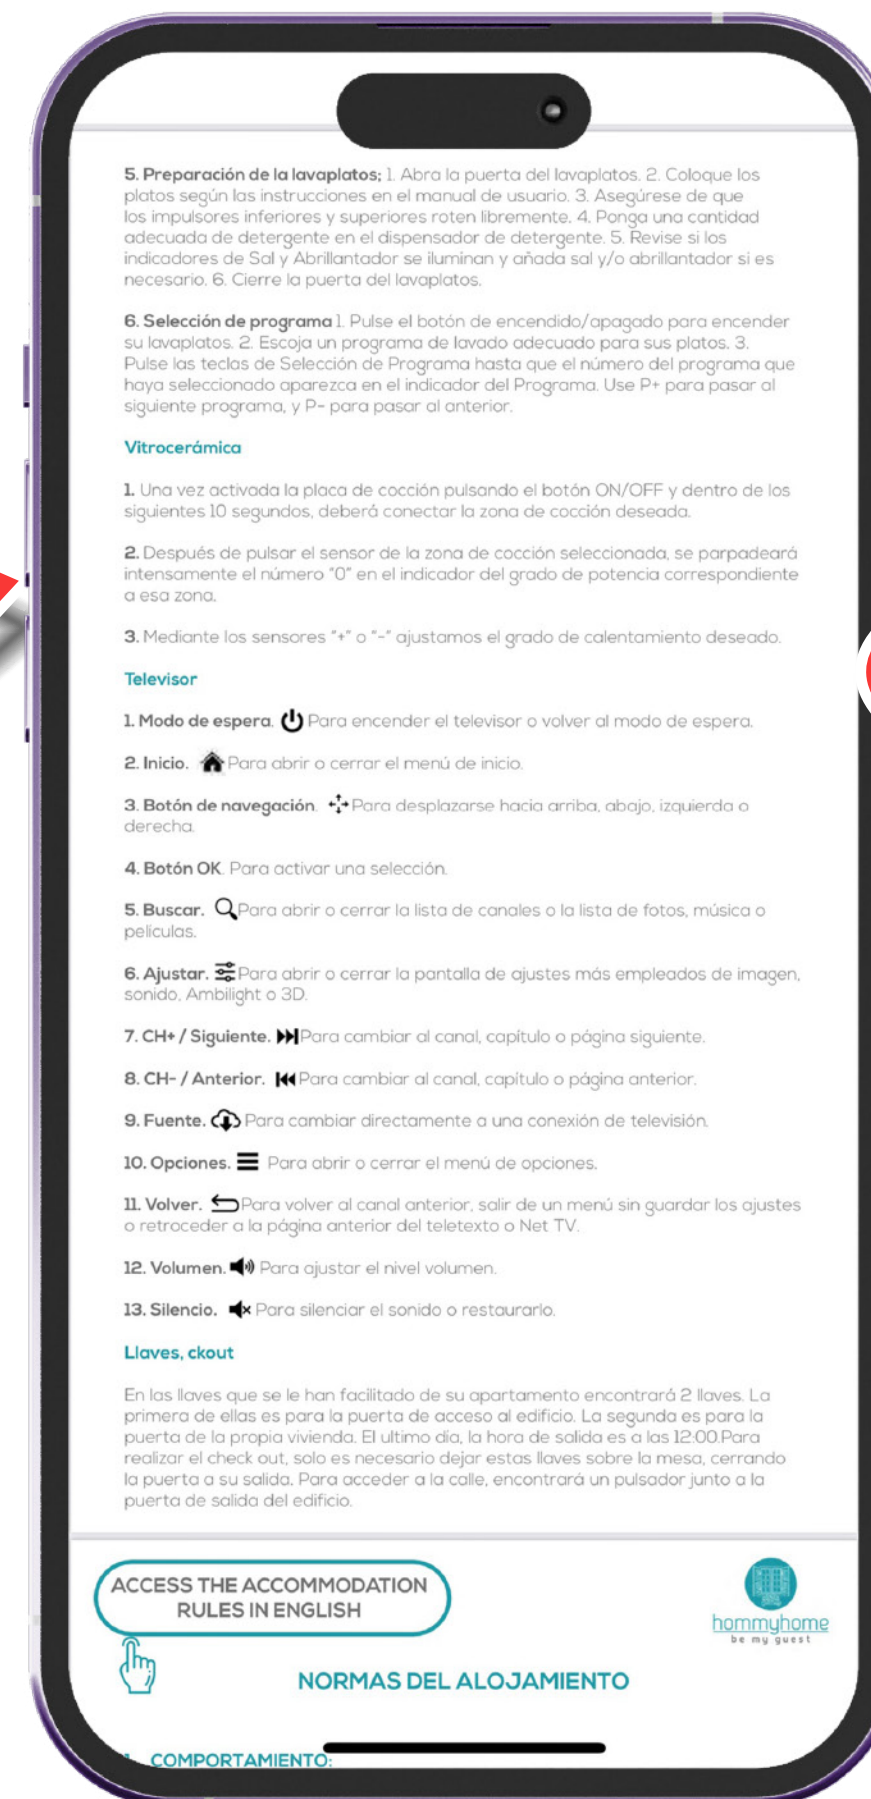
**5. Preparación de la lavaplatos;** 1. Abra la puerta del lavaplatos. 2. Coloque los platos según las instrucciones en el manual de usuario. 3. Asegúrese de que los impulsores inferiores y superiores roten libremente. 4. Ponga una cantidad adecuada de detergente en el dispensador de detergente. 5. Revise si los indicadores de Sal y Abrillantador se iluminan y añada sal y/o abrillantador si es necesario. 6. Cierre la puerta del lavaplatos.

**6. Selección de programa** 1. Pulse el botón de encendido/apagado para encender su lavaplatos. 2. Escoja un programa de lavado adecuado para sus platos. 3. Pulse las teclas de Selección de Programa hasta que el número del programa que haya seleccionado aparezca en el indicador del Programa. Use P+ para pasar al siguiente programa, y P- para pasar al anterior.

**Vitrocerámica**

**1.** Una vez activada la placa de cocción pulsando el botón ON/OFF y dentro de los siguientes 10 segundos, deberá conectar la zona de cocción deseada.

**2.** Después de pulsar el sensor de la zona de cocción seleccionada, se parpadeará intensamente el número "0" en el indicador del grado de potencia correspondiente a esa zona.

**3.** Mediante los sensores "+" o "-" ajustamos el grado de calentamiento deseado.

**Televisor**

**1. Modo de espera.** Para encender el televisor o volver al modo de espera.

**2. Inicio.** Para abrir o cerrar el menú de inicio.

**3. Botón de navegación.** Para desplazarse hacia arriba, abajo, izquierda o derecha.

**4. Botón OK.** Para activar una selección.

**5. Buscar.** Para abrir o cerrar la lista de canales o la lista de fotos, música o peliculas.

**6. Ajustar.** Para abrir o cerrar la pantalla de ajustes más empleados de imagen, sonido, Ambilight o 3D.

**7. CH+ / Siguiente.** Para cambiar al canal, capítulo o página siguiente.

**8. CH- / Anterior.** Para cambiar al canal, capítulo o página anterior.

**9. Fuente.** Para cambiar directamente a una conexión de televisión.

**10. Opciones.** Para abrir o cerrar el menú de opciones.

**11. Volver.** Para volver al canal anterior, salir de un menú sin guardar los ajustes o retroceder a la página anterior del teletexto o Net TV.

**12. Volumen.** Para ajustar el nivel volumen.

**13. Silencio.** Para silenciar el sonido o restaurarlo.

**Llaves, ckout**

En las llaves que se le han facilitado de su apartamento encontrará 2 llaves. La primera de ellas es para la puerta de acceso al edificio. La segunda es para la puerta de la propia vivienda. El ultimo día, la hora de salida es a las 12:00.Para realizar el check out, solo es necesario dejar estas llaves sobre la mesa, cerrando la puerta a su salida. Para acceder a la calle, encontrará un pulsador junto a la puerta de salida del edificio.

ACCESS THE ACCOMMODATION RULES IN ENGLISH

hommyhome
be my guest

NORMAS DEL ALOJAMIENTO

1. COMPORTAMIENTO: